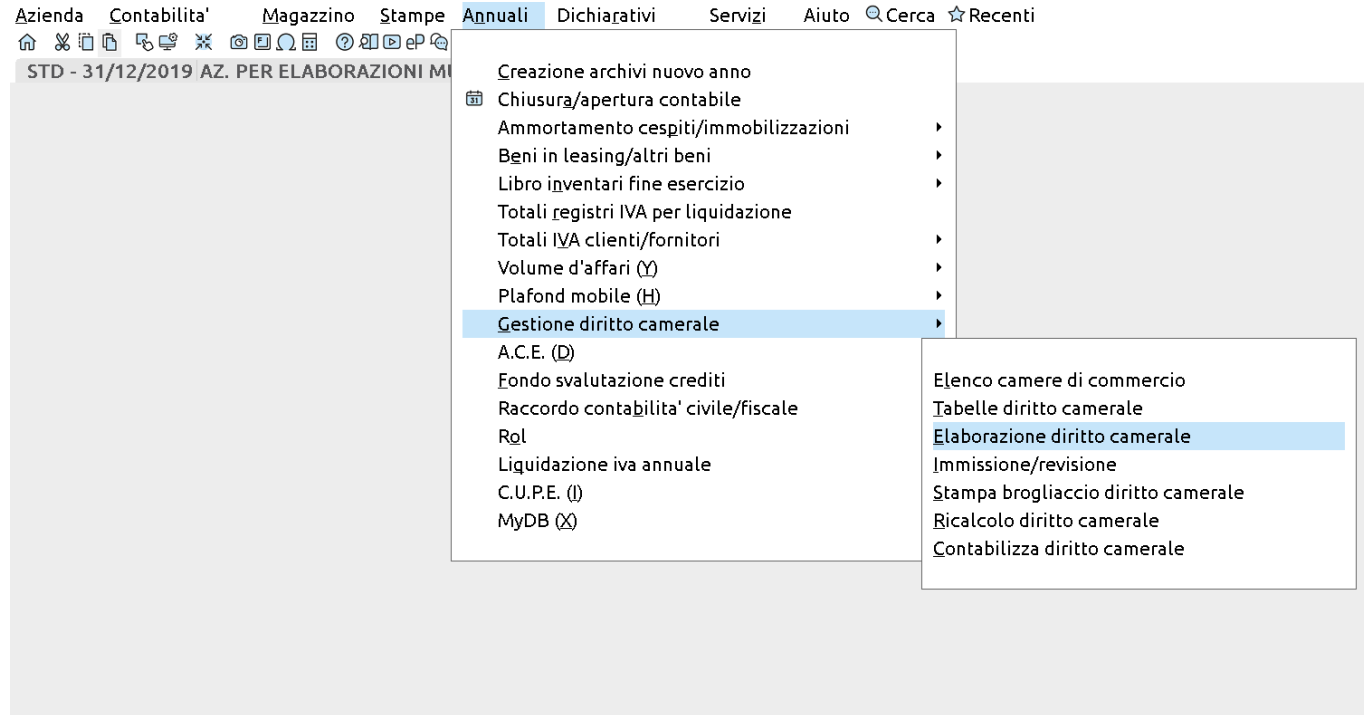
Azienda Contabilita' Magazzino Stampe Annuali Dichiarativi Servizi Aiuto Cerca Recenti

STD - 31/12/2019 AZ. PER ELABORAZIONI MU

Creazione archivi nuovo anno
Chiusura/apertura contabile
Ammortamento cespiti/immobilizzazioni
Beni in leasing/altri beni
Libro inventari fine esercizio
Totali registri IVA per liquidazione
Totali IVA clienti/fornitori
Volume d'affari (Y)
Plafond mobile (H)
Gestione diritto camerale
A.C.E. (D)
Fondo svalutazione crediti
Raccordo contabilita' civile/fiscale
Rol
Liquidazione iva annuale
C.U.P.E. (I)
MyDB (X)

Elenco camere di commercio
Tabelle diritto camerale
Elaborazione diritto camerale
Immissione/revisione
Stampa brogliaccio diritto camerale
Ricalcolo diritto camerale
Contabilizza diritto camerale